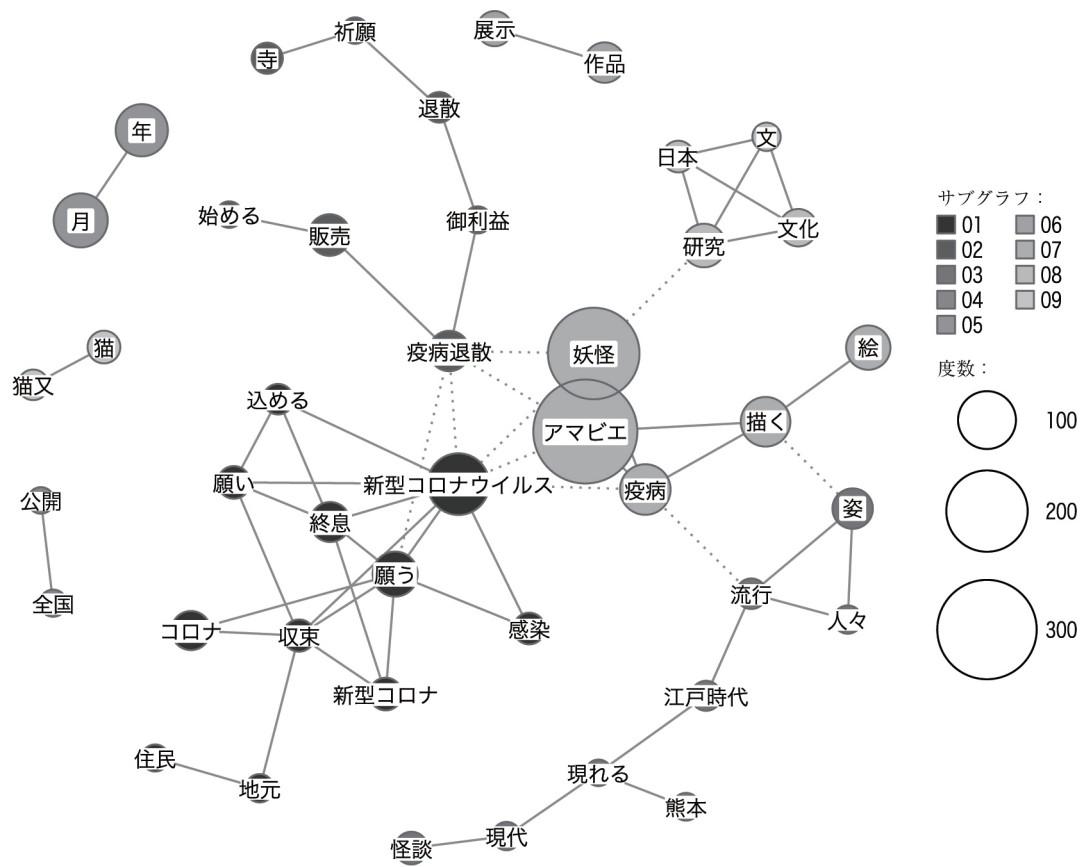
寺
祈願
展示
作品
年
退散
月
日本
文
始める
販売
御利益
研究
文化
疫病退散
妖怪
絵
猫
猫又
込める
アマビエ
描く
願い
新型コロナウイルス
疫病
公開
終息
姿
願う
全国
流行
コロナ
収束
感染
人々
新型コロナ
江戸時代
住民
地元
現れる
熊本
怪談
現代

サブグラフ：
01
02
03
04
05
06
07
08
09

度数：
100
200
300